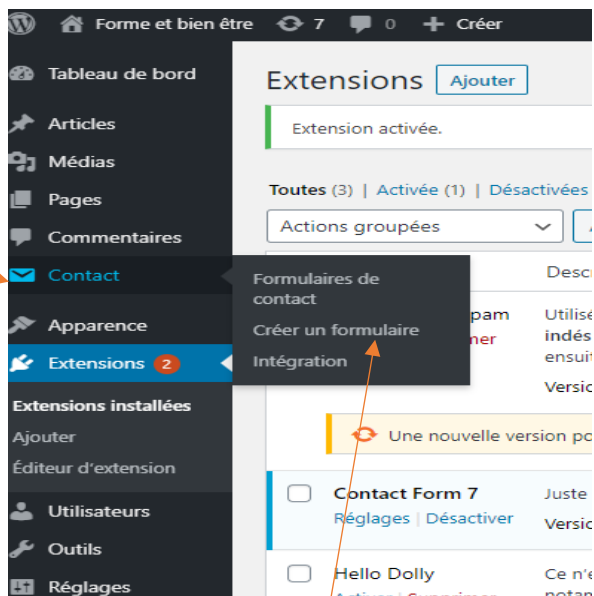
Forme et bien être 7 0 Créer

Tableau de bord

Articles

Médias

Pages

Commentaires

Contact

Apparence

Extensions 2

Extensions installées

Ajouter

Éditeur d'extension

Utilisateurs

Outils

Réglages

Formulaires de contact

Créer un formulaire

Intégration

Extensions Ajouter

Extension activée.

Toutes (3) | Activée (1) | Désactivées

Actions groupées

Descr

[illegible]pam

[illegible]mer

Utilise

indés

ensuit

Versio

Une nouvelle version po

Contact Form 7

Réglages | Désactiver

Juste

Versio

Hello Dolly

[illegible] | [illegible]

Ce n'e

notam